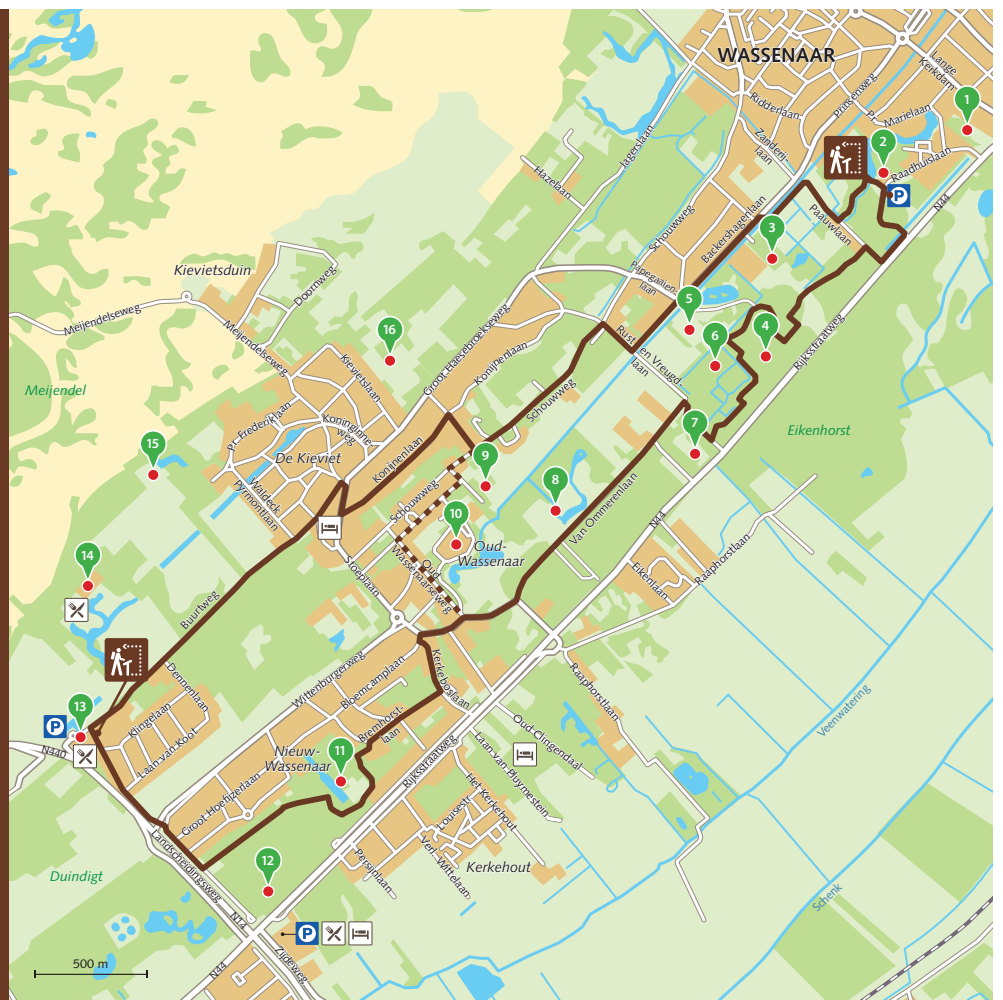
WASSENAAR
Lange Kerkdam
Plutsenweg
Marielaan
Raadhuislaan
Ridderlaan
Zijdeweg
Zanderij-laan
Paauwlaan
Backershagenlaan
N44
Hazelaan
Jagerslaan
Schouwweg
Papegaaien-laan
Rust en Vreugd-laan
Rijksstraatweg
Eikenhorst
Kievietsduin
Doornweg
Meijendelseweg
Meijendelseweg
Kievietslaan
Groot Haesebroekseweg
Konijnenlaan
Schouwweg
Meijendel
pr. Frederiklaan
Koninginneweg
Konijnenlaan
De Kieviet
Waldeck Pyrmontlaan
Schouwweg
Oud-Wassenaarseweg
Oud-Wassenaar
Van Ommerenlaan
N44
Eikenlaan
Raaphorstlaan
Buurtweg
Storm-plaan
Wittenburgerweg
Kerkebosjaan
Raaphorstlaan
Dennenlaan
Klingelaan
Laan van Koot
Bloemcamplaan
Bremhorst-laan
Rijksstraatweg
Laan van Pluymestein
Oud Clingendaal
Veenwatering
Nieuw-Wassenaar
N440
Groot Hoefizerlaan
Het Kerkehout
Lourensstr.
Ver. Wittelaan
Persijnlaan
Kerkehout
Duindigt
Landscheidingsweg
N14
N44
Zijdeweg
Schenk
500 m
1
2
3
4
5
6
7
8
9
10
11
12
13
14
15
16